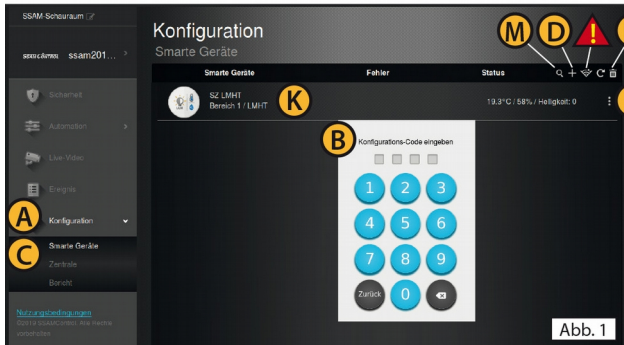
SSAM-Schauraum

ssamcontrol ssam201...

Sicherheit

Automation

Live-Video

Ereignis

A

Konfiguration

C

Smarte Geräte

Zentrale

Bericht

Nutzungsbedingungen
©2019 SSAMControl. Alle Rechte vorbehalten

Konfiguration
Smarte Geräte

M D !

| Smarte Geräte | Fehler | Status |
|---|---|---|
| SZ LMHT Bereich 1 / LMHT K | | 19.3°C / 58% / Helligkeit: 0 |

B

Konfigurations-Code eingeben

1 2 3
4 5 6
7 8 9
Zurück 0

Abb. 1